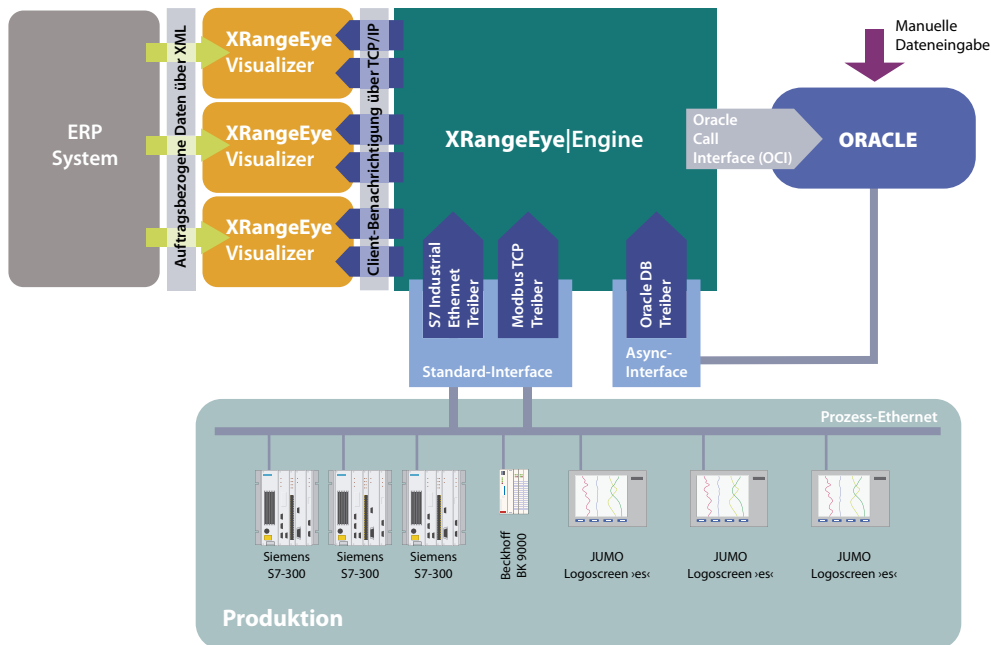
ERP System

Auftragsbezogene Daten über XML

XRangeEye Visualizer

XRangeEye Visualizer

XRangeEye Visualizer

Client-Benachrichtigung über TCP/IP

XRangeEye|Engine

Manuelle Dateneingabe

Oracle Call Interface (OCI)

ORACLE

S7 Industrial Ethernet Treiber

Modbus TCP Treiber

Oracle DB Treiber

Standard-Interface

Async-Interface

Prozess-Ethernet

Siemens S7-300

Siemens S7-300

Siemens S7-300

Beckhoff BK 9000

JUMO Logoscreen ›es‹

JUMO Logoscreen ›es‹

JUMO Logoscreen ›es‹

Produktion